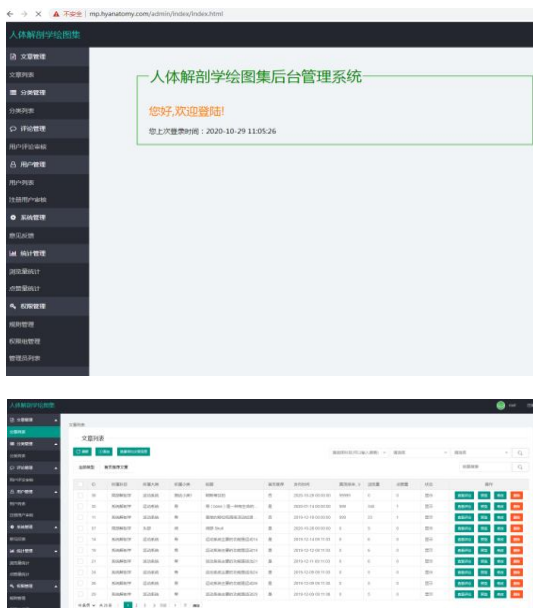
← → C ▲ 不安全 | mp.hyanatomy.com/admin/index/index.html

人体解剖学绘图集

文章管理
文章列表
分类管理
分类列表
评论管理
用户评论审核
用户管理
用户列表
注册用户审核
系统管理
意见反馈
统计管理
浏览量统计
点赞量统计
权限管理
规则管理
权限组管理
管理员列表

人体解剖学绘图集后台管理系统

您好,欢迎登陆!

您上次登录时间：2020-10-29 11:05:26

人体解剖学绘图集

文章列表

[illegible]